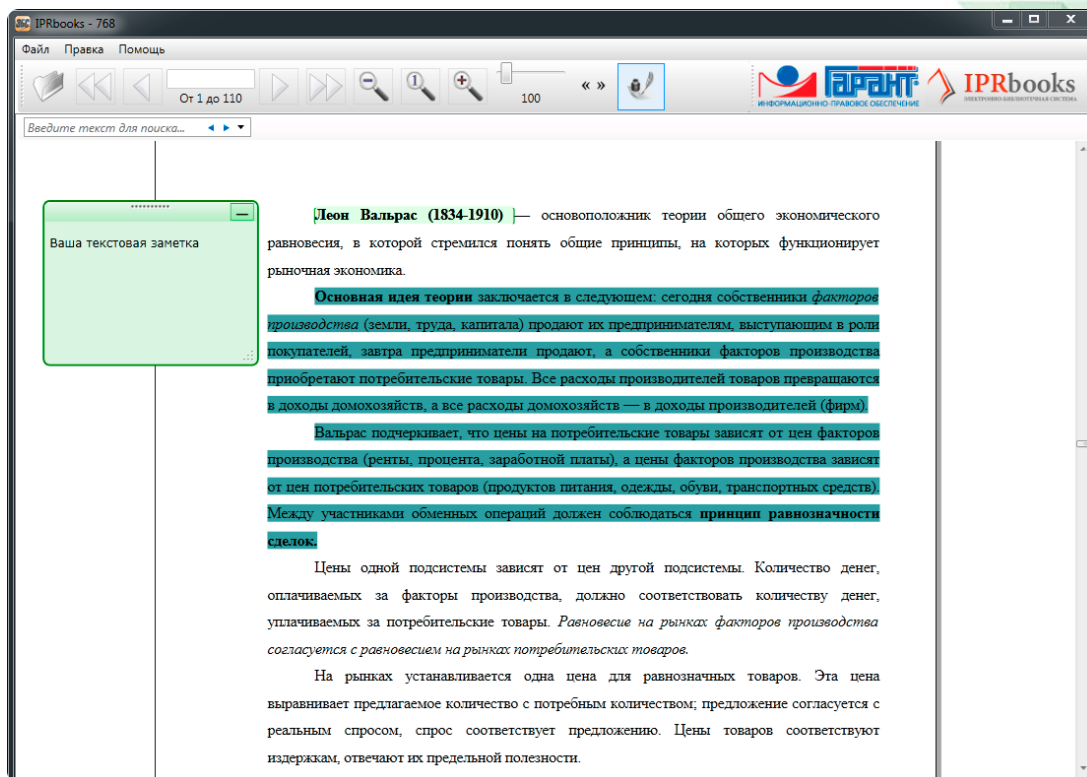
IPRbooks - 768

Файл Правка Помощь

От 1 до 110

100

« »

ГАРАНТ ИНФОРМАЦИОННО-ПРАВОВОЕ ОБЕСПЕЧЕНИЕ

IPRbooks ЭЛЕКТРОННО-БИБЛИОТЕЧНАЯ СИСТЕМА

Введите текст для поиска...

Ваша текстовая заметка

**Леон Вальрас (1834-1910)** — основоположник теории общего экономического равновесия, в которой стремился понять общие принципы, на которых функционирует рыночная экономика.

**Основная идея теории** заключается в следующем: сегодня собственники *факторов производства* (земли, труда, капитала) продают их предпринимателям, выступающим в роли покупателей, завтра предприниматели продают, а собственники факторов производства приобретают потребительские товары. Все расходы производителей товаров превращаются в доходы домохозяйств, а все расходы домохозяйств — в доходы производителей (фирм).

Вальрас подчеркивает, что цены на потребительские товары зависят от цен факторов производства (ренты, процента, заработной платы), а цены факторов производства зависят от цен потребительских товаров (продуктов питания, одежды, обуви, транспортных средств). Между участниками обменных операций должен соблюдаться **принцип равнозначности сделок.**

Цены одной подсистемы зависят от цен другой подсистемы. Количество денег, оплачиваемых за факторы производства, должно соответствовать количеству денег, уплачиваемых за потребительские товары. *Равновесие на рынках факторов производства согласуется с равновесием на рынках потребительских товаров.*

На рынках устанавливается одна цена для равнозначных товаров. Эта цена выравнивает предлагаемое количество с потребным количеством; предложение согласуется с реальным спросом, спрос соответствует предложению. Цены товаров соответствуют издержкам, отвечают их предельной полезности.